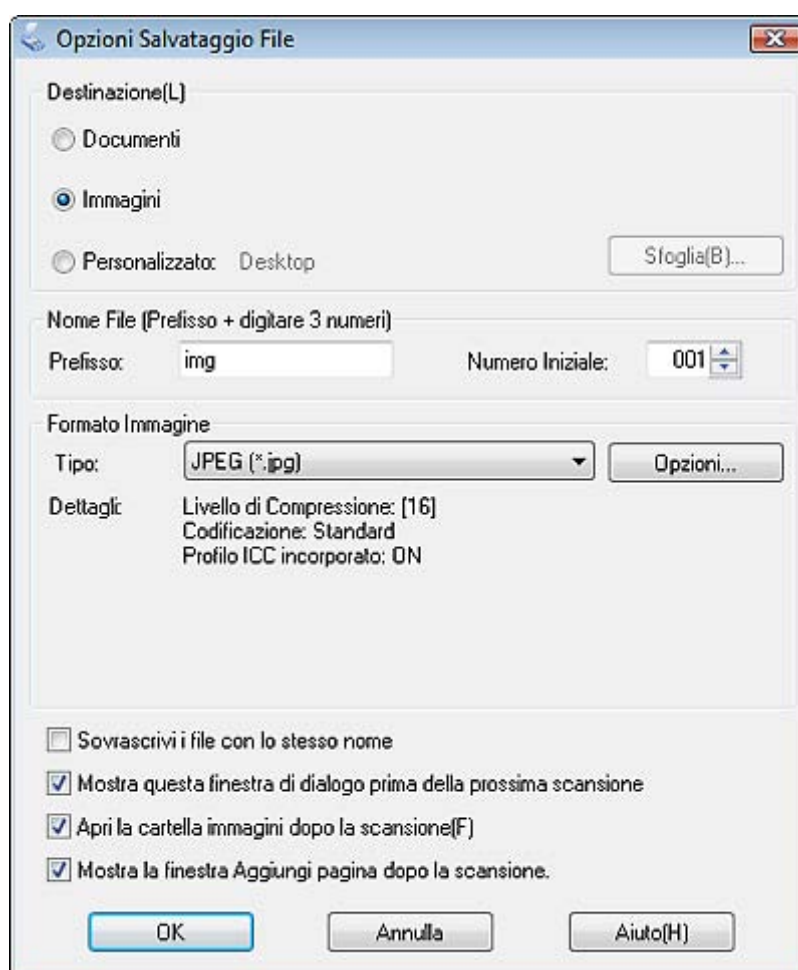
Opzioni Salvataggio File

Destinazione(L)

Documenti

Immagini

Personalizzato: Desktop

Sfoglia(B)...

Nome File (Prefisso + digitare 3 numeri)

Prefisso: img

Numero Iniziale: 001

Formato Immagine

Tipo: JPEG (*.jpg)

Opzioni...

Dettagli: Livello di Compressione: [16]
Codificazione: Standard
Profilo ICC incorporato: ON

Sovrascrivi i file con lo stesso nome

Mostra questa finestra di dialogo prima della prossima scansione

Apri la cartella immagini dopo la scansione(F)

Mostra la finestra Aggiungi pagina dopo la scansione.

OK

Annulla

Aiuto(H)